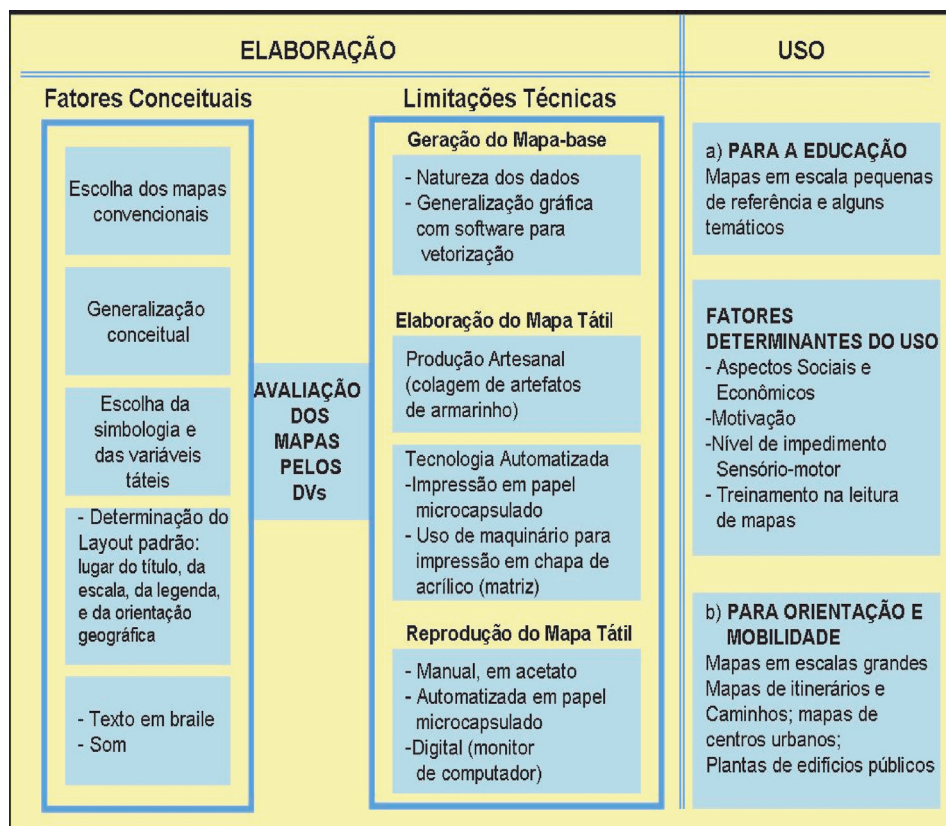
ELABORAÇÃO

USO

Fatores Conceituais

Escolha dos mapas convencionais

Generalização conceitual

Escolha da simbologia e das variáveis táteis

- Determinação do Layout padrão: lugar do título, da escala, da legenda, e da orientação geográfica

- Texto em braile
- Som

AVALIAÇÃO DOS MAPAS PELOS DVs

Limitações Técnicas

Geração do Mapa-base

- Natureza dos dados
- Generalização gráfica com software para vetorização

Elaboração do Mapa Tátil

Produção Artesanal (colagem de artefatos de armarinho)

Tecnologia Automatizada
-Impressão em papel microcapsulado
- Uso de maquinário para impressão em chapa de acrílico (matriz)

Reprodução do Mapa Tátil

- Manual, em acetato
- Automatizada em papel microcapsulado
-Digital (monitor de computador)

a) PARA A EDUCAÇÃO
Mapas em escala pequenas de referência e alguns temáticos

FATORES DETERMINANTES DO USO
- Aspectos Sociais e Econômicos
-Motivação
-Nível de impedimento Sensório-motor
- Treinamento na leitura de mapas

b) PARA ORIENTAÇÃO E MOBILIDADE
Mapas em escalas grandes
Mapas de itinerários e Caminhos; mapas de centros urbanos;
Plantas de edifícios públicos